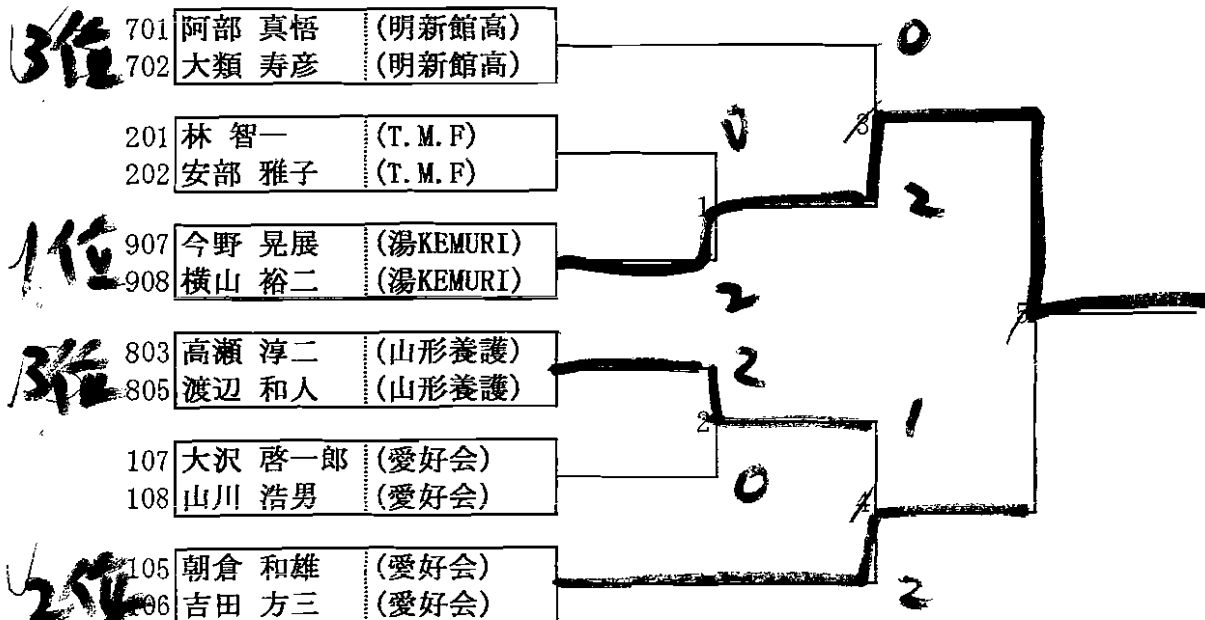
3位 701 阿部 真悟 (明新館高)
702 大類 寿彦 (明新館高)

201 林 智一 (T.M.F)
202 安部 雅子 (T.M.F)

1位 907 今野 晃展 (湯KEMURI)
908 横山 裕二 (湯KEMURI)

3位 803 高瀬 淳二 (山形養護)
805 渡辺 和人 (山形養護)

107 大沢 啓一郎 (愛好会)
108 山川 浩男 (愛好会)

2位 105 朝倉 和雄 (愛好会)
106 吉田 方三 (愛好会)

0
0
1
2
3
2
2
2
1
0
4
5
2